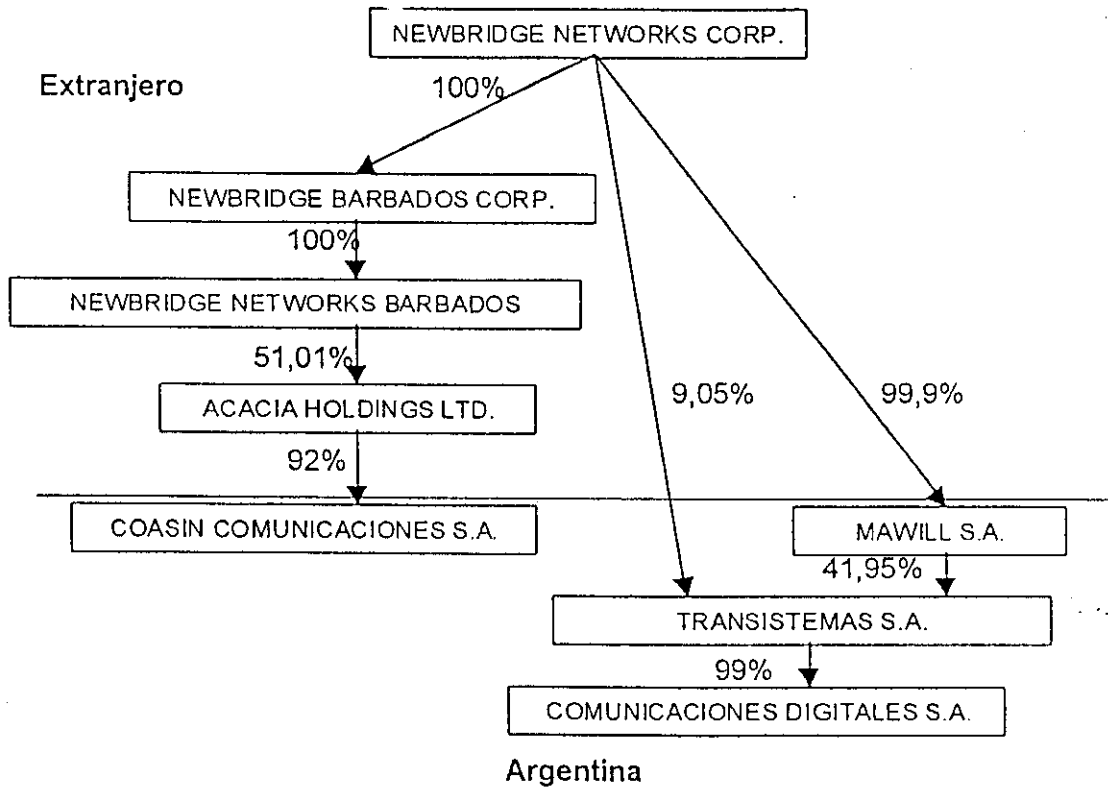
NEWBRIDGE NETWORKS CORP.

Extranjero

100%

NEWBRIDGE BARBADOS CORP.

100%

NEWBRIDGE NETWORKS BARBADOS

51,01%

ACACIA HOLDINGS LTD.

92%

9,05%

99,9%

COASIN COMUNICACIONES S.A.

MAWILL S.A.

41,95%

TRANSISTEMAS S.A.

99%

COMUNICACIONES DIGITALES S.A.

Argentina